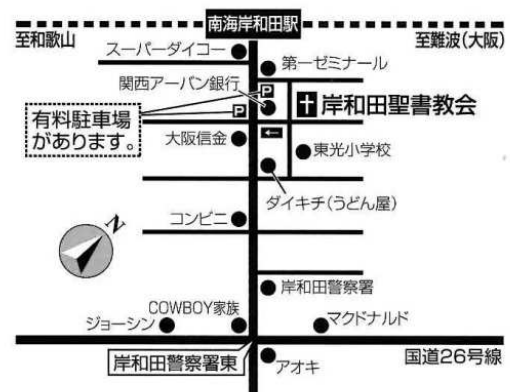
南海岸和田駅

至和歌山

至難波(大阪)

スーパーダイコー

第一ゼミナール

関西アーバン銀行

P

P

岸和田聖書教会

有料駐車場があります。

大阪信金

東光小学校

ダイキチ(うどん屋)

N

コンビニ

岸和田警察署

COWBOY家族

ジョーシン

マクドナルド

岸和田警察署東

アオキ

国道26号線